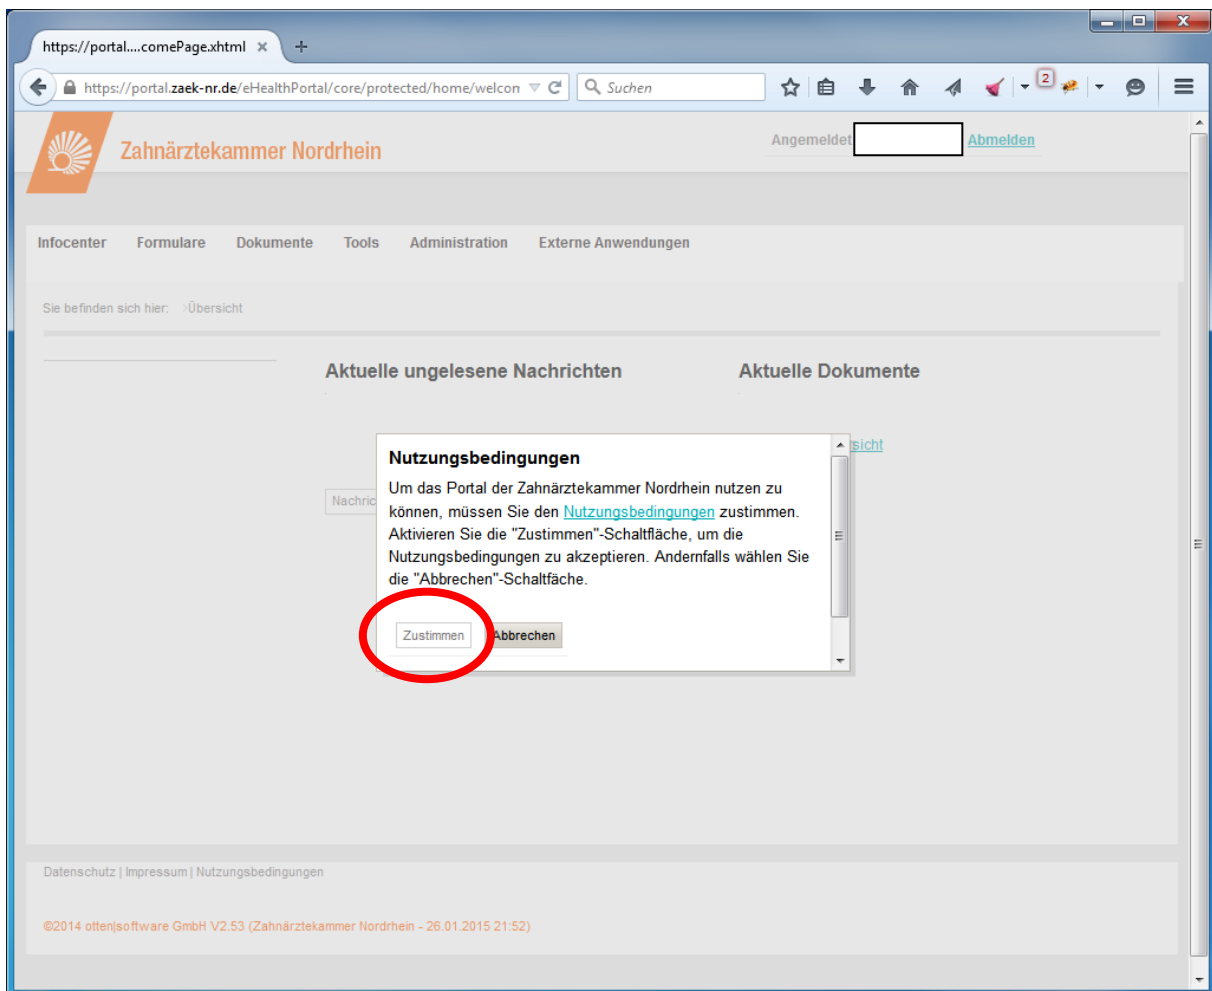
https://portal....comePage.xhtml ×

https://portal.zaek-nr.de/eHealthPortal/core/protected/home/welcon

Suchen

2

Zahnärztekammer Nordrhein

Angemeldet Abmelden

Infocenter Formulare Dokumente Tools Administration Externe Anwendungen

Sie befinden sich hier: >Übersicht

Aktuelle ungelesene Nachrichten

Aktuelle Dokumente

Nachric

rsicht

Nutzungsbedingungen

Um das Portal der Zahnärztekammer Nordrhein nutzen zu können, müssen Sie den Nutzungsbedingungen zustimmen. Aktivieren Sie die "Zustimmen"-Schaltfläche, um die Nutzungsbedingungen zu akzeptieren. Andernfalls wählen Sie die "Abbrechen"-Schaltfäche.

Zustimmen Abbrechen

Datenschutz | Impressum | Nutzungsbedingungen

©2014 otten|software GmbH V2.53 (Zahnärztekammer Nordrhein - 26.01.2015 21:52)